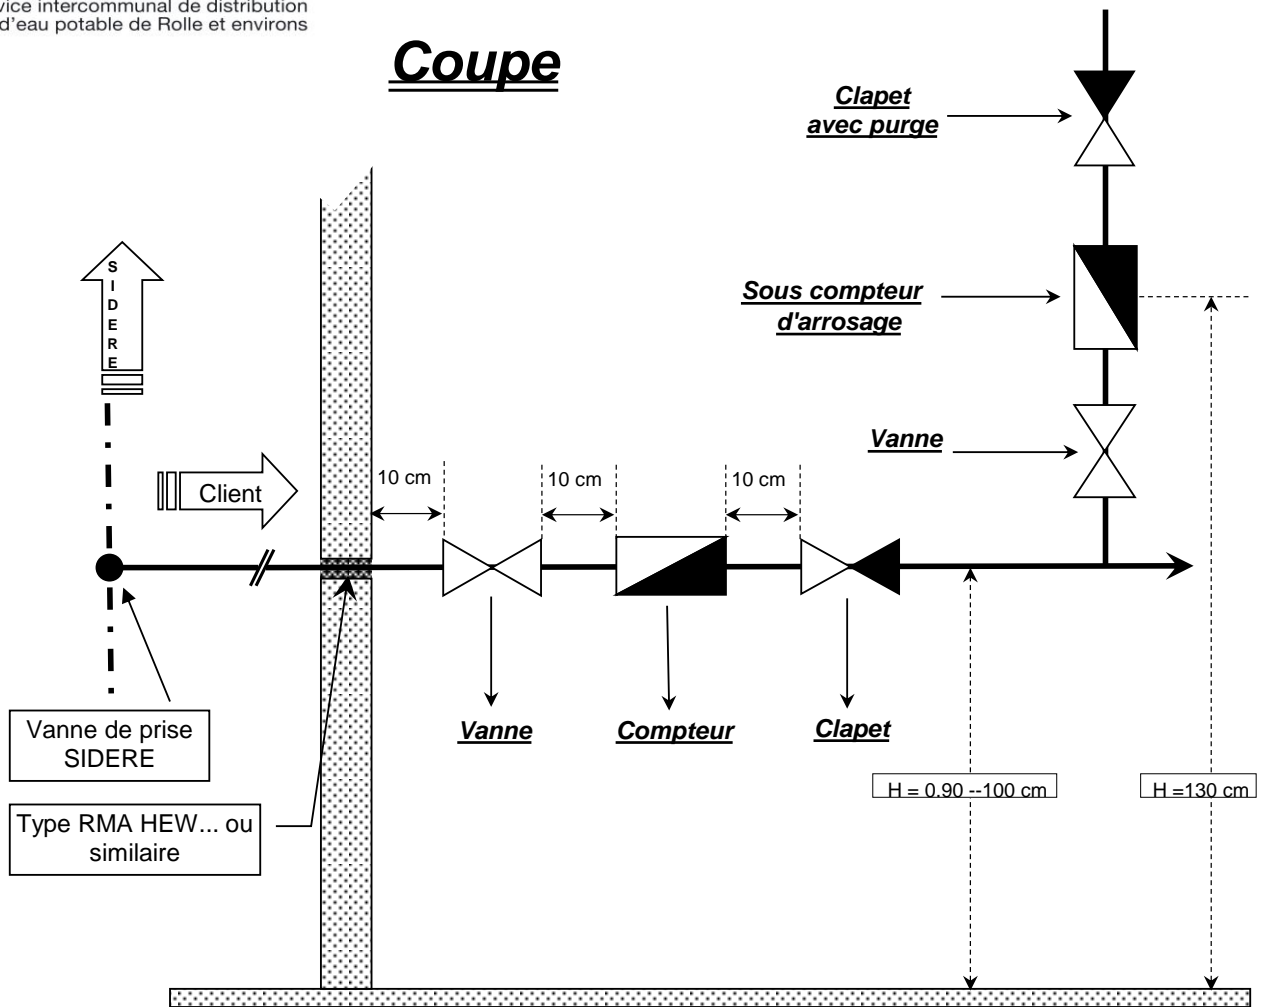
vice intercommunal de distribution
d'eau potable de Rolle et environs

Coupe

Clapet
avec purge

Sous compteur
d'arrosage

Vanne

S
I
D
E
R
E

Client

10 cm

10 cm

10 cm

Vanne

Compteur

Clapet

Vanne de prise
SIDERE

Type RMA HEW... ou
similaire

H = 0.90 --100 cm

H =130 cm